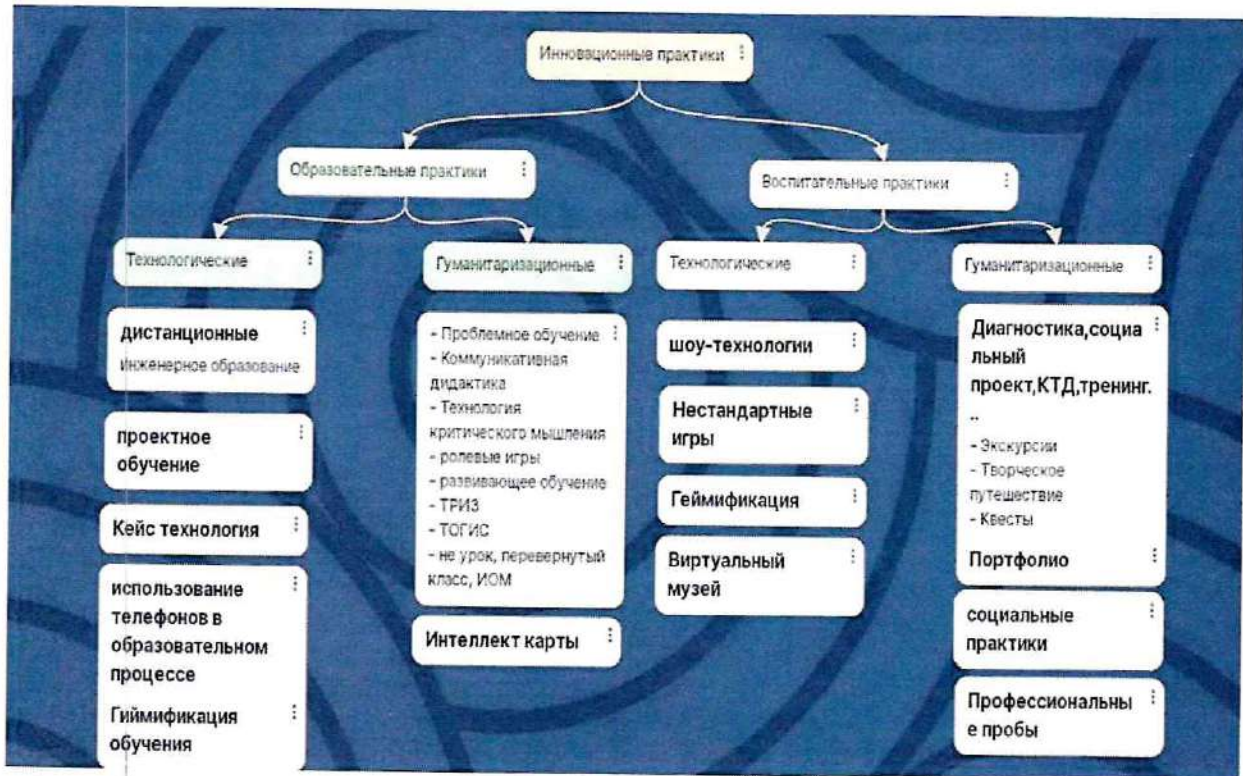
Инновационные практики

Образовательные практики

Воспитательные практики

Технологические

Гуманитаризационные

Технологические

Гуманитаризационные

дистанционные
инженерное образование

проектное обучение

Кейс технология

использование телефонов в образовательном процессе

Гиймификация обучения

- Проблемное обучение
- Коммуникативная дидактика
- Технология критического мышления
- ролевые игры
- развивающее обучение
- ТРИЗ
- ТОГИС
- не урок, перевернутый класс, ИОМ

Интеллект карты

шоу-технологии

Нестандартные игры

Геймификация

Виртуальный музей

Диагностика,социальный проект,КТД,тренинг...

- Экскурсии
- Творческое путешествие
- Квесты

Портфолио

социальные практики

Профессиональные пробы